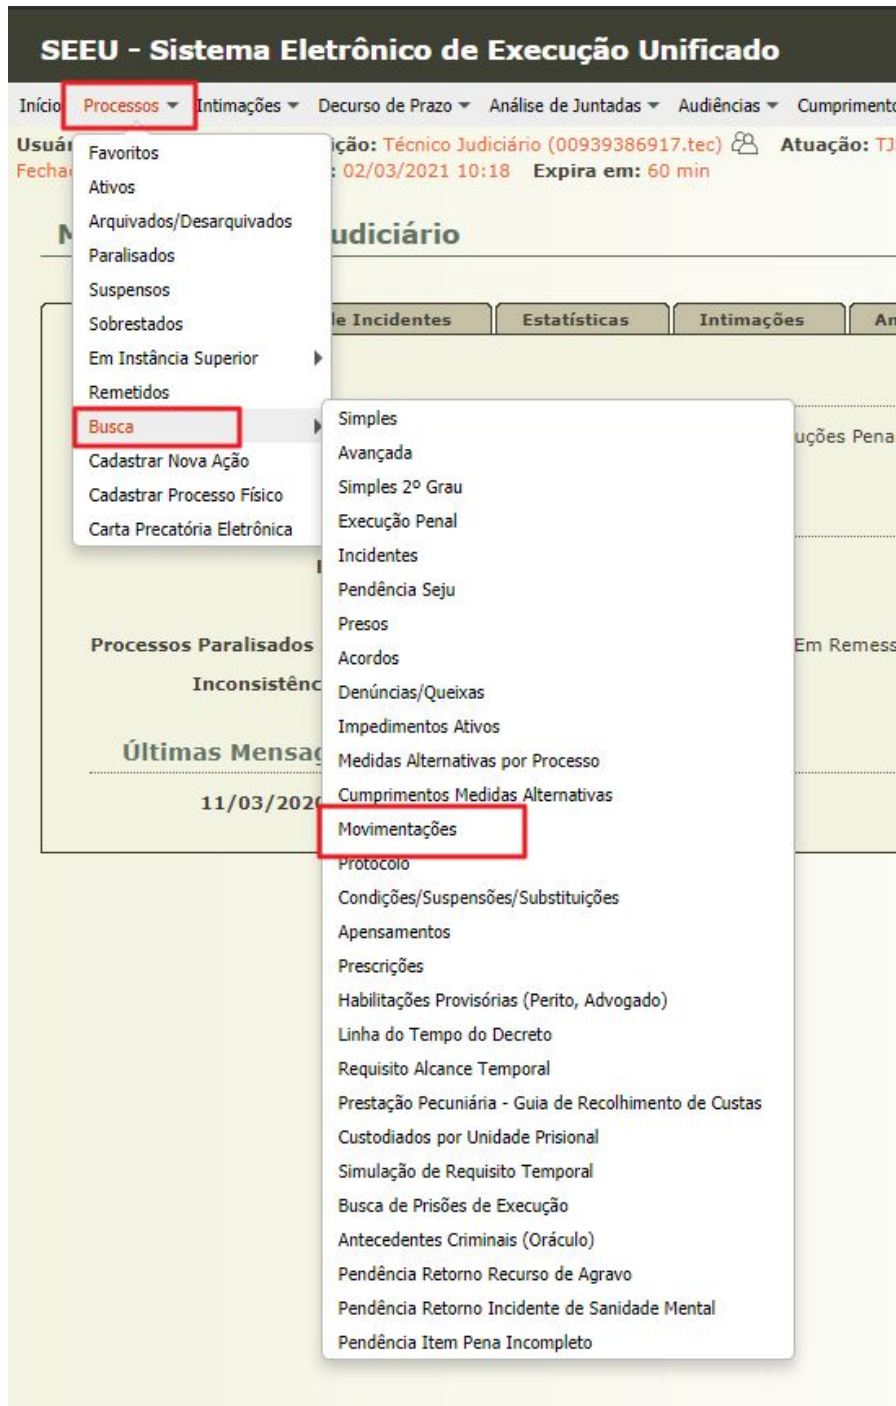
SEEU - Sistema Eletrônico de Execução Unificado

Início Processos ▾ Intimações ▾ Decurso de Prazo ▾ Análise de Juntadas ▾ Audiências ▾ Cumprimento

Usuá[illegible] ição: Técnico Judiciário (00939386917.tec) Atuação: TJ
Fecha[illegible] : 02/03/2021 10:18 Expira em: 60 min

M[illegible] udiciário

le Incidentes | Estatísticas | Intimações | An

Favoritos
Ativos
Arquivados/Desarquivados
Paralisados
Suspensos
Sobrestados
Em Instância Superior
Remetidos
Busca
Cadastrar Nova Ação
Cadastrar Processo Físico
Carta Precatória Eletrônica

Simples
Avançada
Simples 2º Grau
Execução Penal
Incidentes
Pendência Seju
Presos
Acordos
Denúncias/Queixas
Impedimentos Ativos
Medidas Alternativas por Processo
Cumprimentos Medidas Alternativas
Movimentações
Protocolo
Condições/Suspensões/Substituições
Apensamentos
Prescrições
Habilitações Provisórias (Perito, Advogado)
Linha do Tempo do Decreto
Requisito Alcance Temporal
Prestação Pecuniária - Guia de Recolhimento de Custas
Custodiados por Unidade Prisional
Simulação de Requisito Temporal
Busca de Prisões de Execução
Antecedentes Criminais (Oráculo)
Pendência Retorno Recurso de Agravo
Pendência Retorno Incidente de Sanidade Mental
Pendência Item Pena Incompleto

uções Pena

Processos Paralisados
Em Remess
Inconsistênc
Últimas Mensag
11/03/202